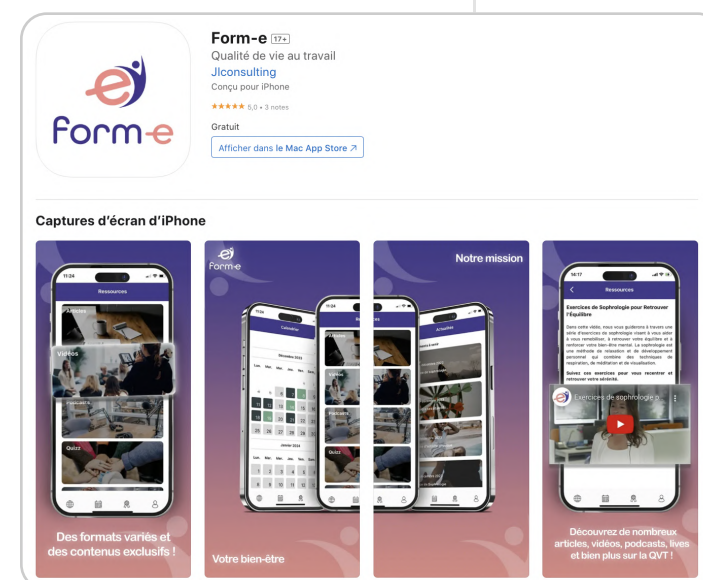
form-e

Form-e 17+

Qualité de vie au travail

Jlconsulting

Conçu pour iPhone

★★★★★ 5,0 • 3 notes

Gratuit

Afficher dans le Mac App Store ↗

Captures d'écran d'iPhone

11:24

Ressources

Articles

Vidéos

Quizz

Des formats variés et des contenus exclusifs !

Form-e

Calendrier

Décembre 2023

Janvier 2024

Votre bien-être

Notre mission

Actualités

16:17

Ressources

Exercices de Sophrologie pour Retrouver l'Équilibre

Dans cette vidéo, nous vous guiderons à travers une série d'exercices de sophrologie visant à vous aider à vous rééquilibrer, à retrouver votre équilibre et à renforcer votre bien-être mental. La sophrologie est une méthode de relaxation et de développement personnel qui combine des techniques de respiration, de méditation et de visualisation.

Suivez ces exercices pour vous recentrer et retrouver votre sérénité.

Exercices de sophrologie p...

Découvrez de nombreux articles, vidéos, podcasts, lives et bien plus sur la QVT !